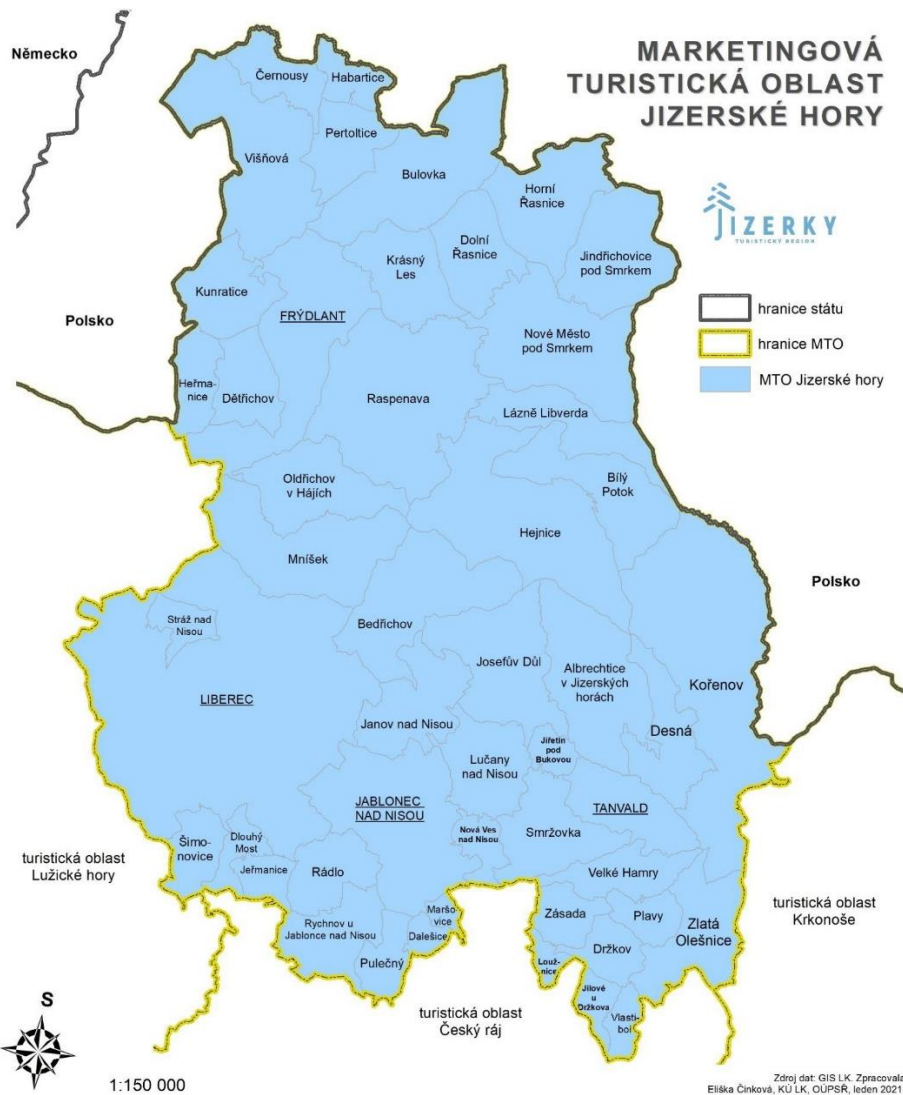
Německo

MARKETINGOVÁ TURISTICKÁ OBLAST JIZERSKÉ HORY

JIZERKY
TURISTICKÝ REGION

hranice státu
hranice MTO
MTO Jizerské hory

Černousy
Habartice
Pertoltice
Višňová
Bulovka
Horní Řasnice
Dolní Řasnice
Krásný Les
Jindřichovice pod Smrkem
Kunratice
FRÝDLANT
Polsko
Nové Město pod Smrkem
Heřmanice
Dětřichov
Raspenava
Lázně Libverda
Oldřichov v Hájích
Bílý Potok
Hejnice
Mníšek
Polsko
Stráž nad Nisou
Bedřichov
Josefův Důl
Albrechtice v Jizerských horách
Kořenov
LIBEREC
Janov nad Nisou
Jiřetín pod Bukovou
Desná
Lučany nad Nisou
JABLONEC NAD NISOU
TANVALD
Šimonovice
Dlouhý Most
Nová Ves nad Nisou
Smržovka
turistická oblast Lužické hory
Jeřmanice
Rádlo
Velké Hamry
Maršovice
Zásada
Plavy
turistická oblast Krkonoše
Rychnov u Jablonce nad Nisou
Dalešice
Zlatá Olešnice
Držkov
Loužnice
Pulečný
Jílové u Držkova
turistická oblast Český ráj
Vlastiboř

S
1:150 000

Zdroj dat: GIS LK. Zpracovala: Eliška Činková, KÚ LK, OÚPSŘ, leden 2021